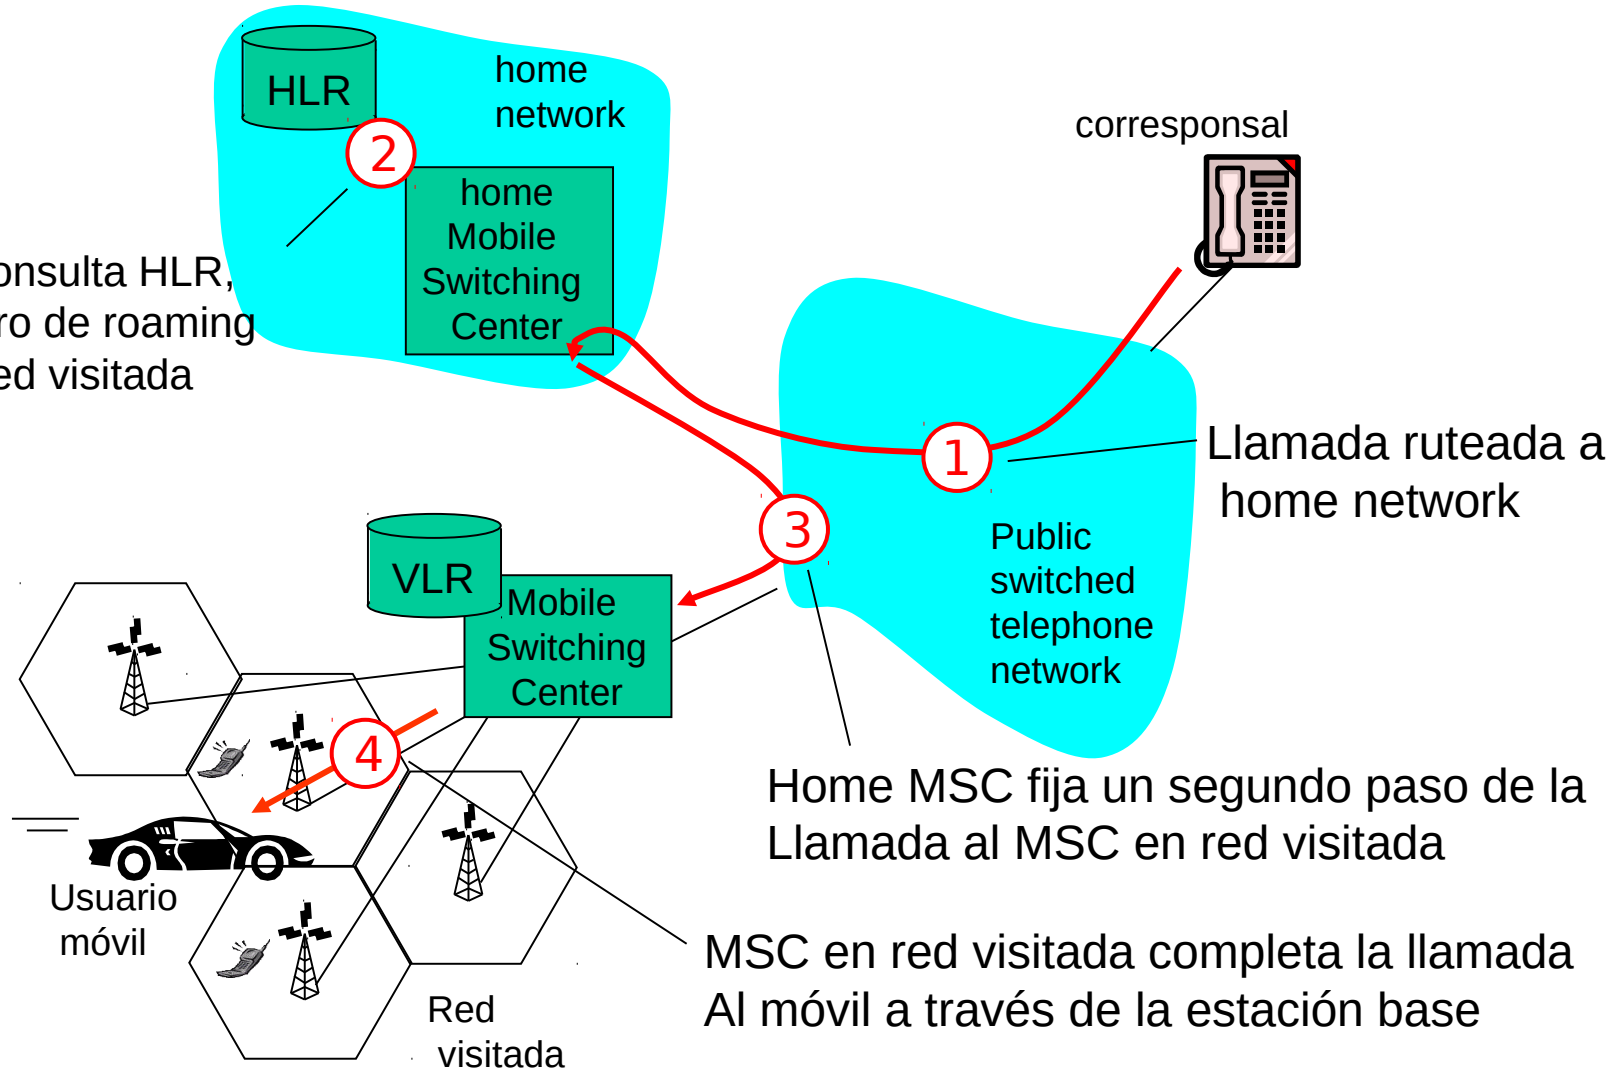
HLR

home network

2

home Mobile Switching Center

corresponsal

onsulta HLR, ro de roaming ed visitada

1

Llamada ruteada a home network

3

VLR

Mobile Switching Center

Public switched telephone network

4

Home MSC fija un segundo paso de la Llamada al MSC en red visitada

Usuario móvil

MSC en red visitada completa la llamada Al móvil a través de la estación base

Red visitada